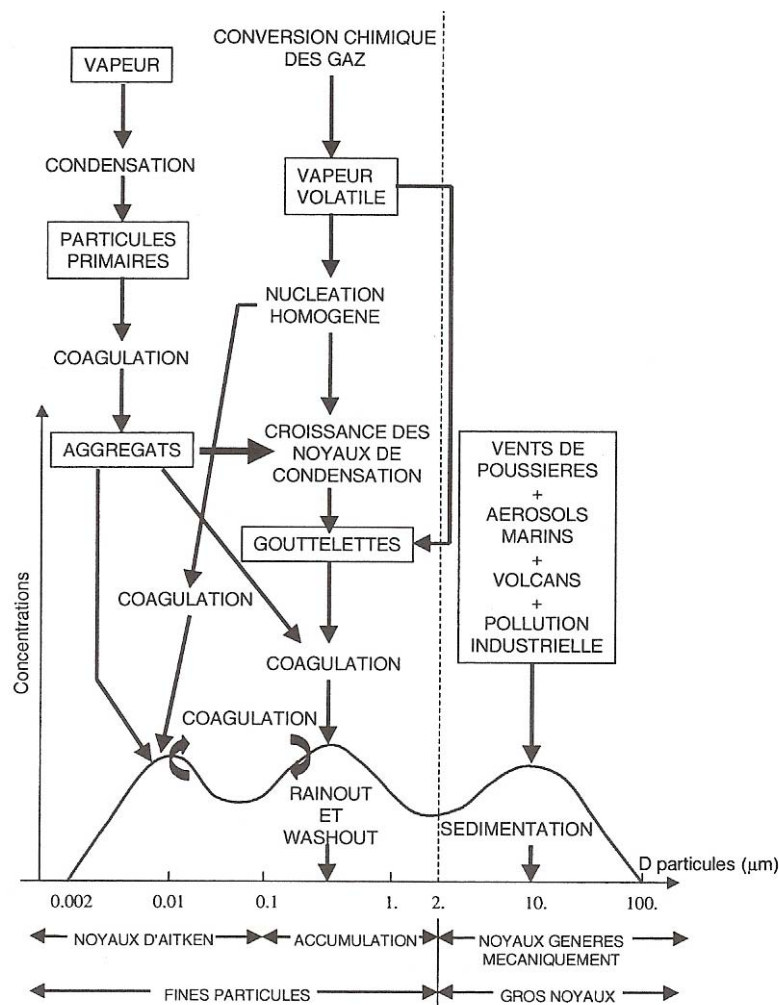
VAPEUR

CONDENSATION

PARTICULES PRIMAIRES

COAGULATION

AGGREGATS

CONVERSION CHIMIQUE DES GAZ

VAPEUR VOLATILE

NUCLEATION HOMOGENE

CROISSANCE DES NOYAUX DE CONDENSATION

GOUTTELETTES

COAGULATION

COAGULATION

COAGULATION

VENTS DE POUSSIERES + AEROSOLS MARINS + VOLCANS + POLLUTION INDUSTRIELLE

Concentrations

RAINOUT ET WASHOUT

SEDIMENTATION

D particules ($\mu$m)

0.002 0.01 0.1 1. 2. 10. 100.

NOYAUX D'AITKEN

ACCUMULATION

NOYAUX GENERES MECANIQUEMENT

FINES PARTICULES

GROS NOYAUX